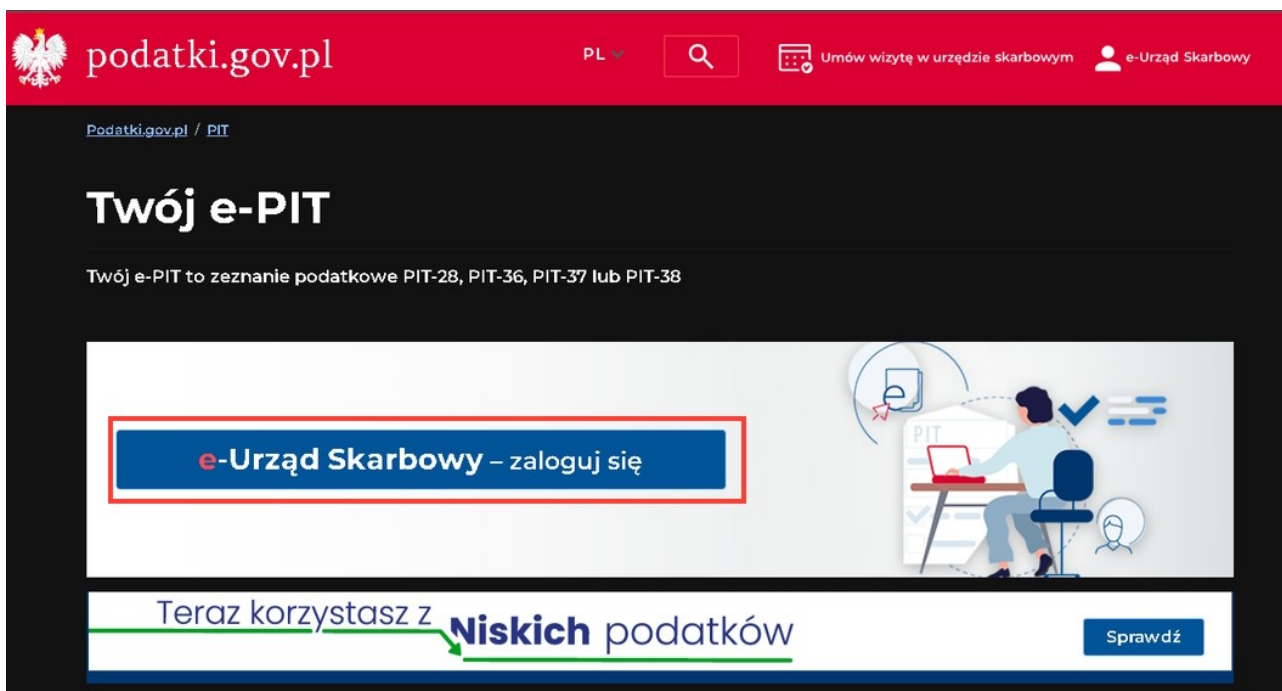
podatki.gov.pl

PL

Umów wizytę w urzędzie skarbowym

e-Urząd Skarbowy

Podatki.gov.pl / PIT

Twój e-PIT

Twój e-PIT to zeznanie podatkowe PIT-28, PIT-36, PIT-37 lub PIT-38

e-Urząd Skarbowy – zaloguj się

PIT

Teraz korzystasz z Niskich podatków

Sprawdź